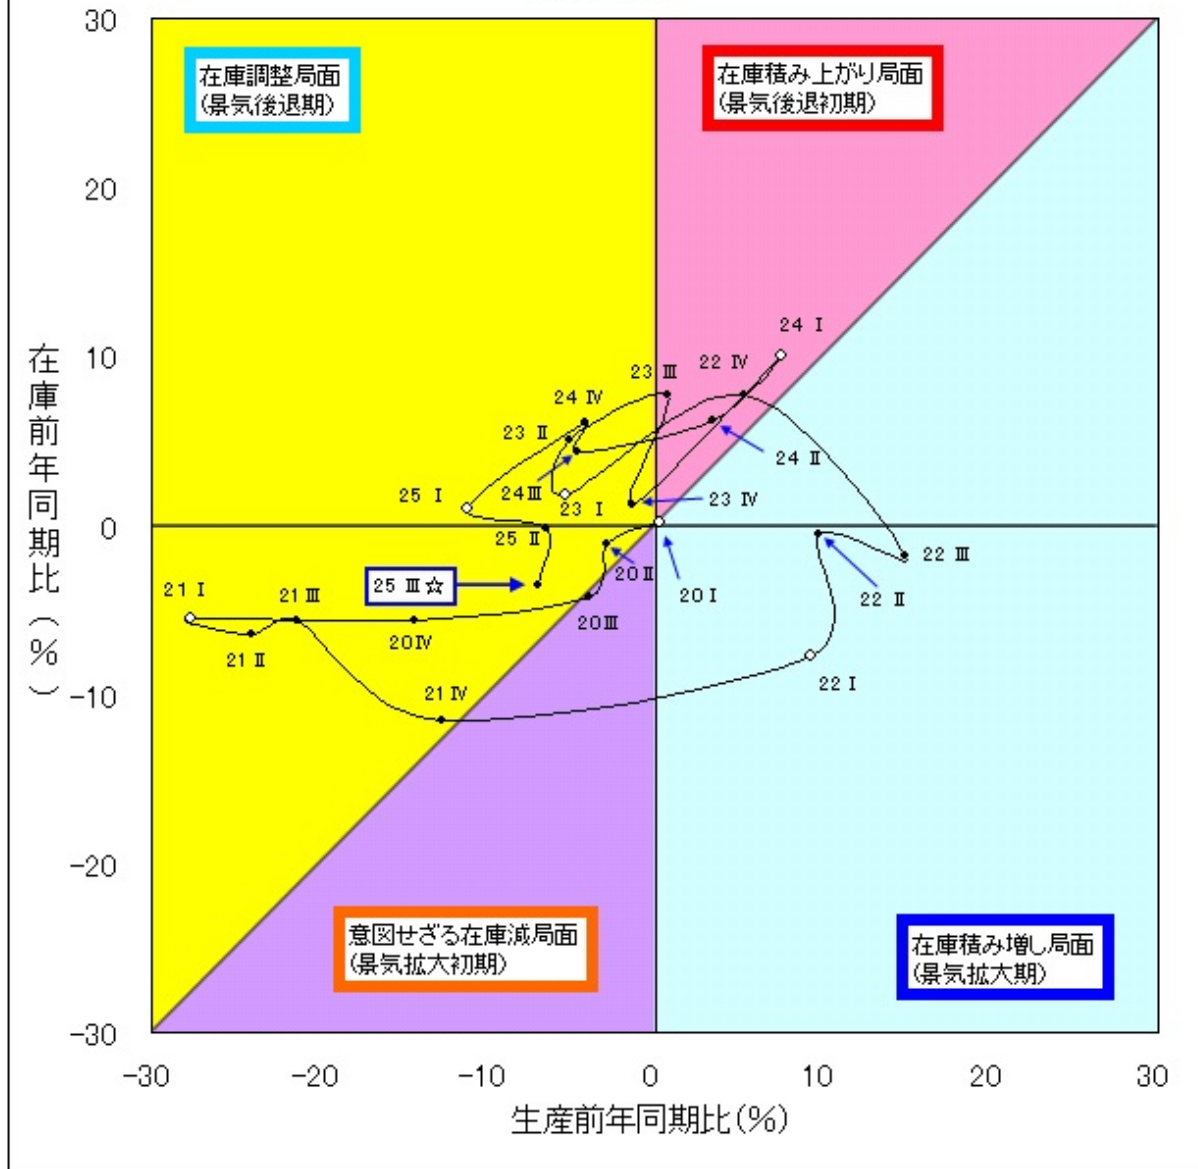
30

20

10

0

−10

−20

−30

在庫前年同期比(%)

在庫調整局面
(景気後退期)

在庫積み上がり局面
(景気後退初期)

意図せざる在庫減局面
(景気拡大初期)

在庫積み増し局面
(景気拡大期)

24 Ⅰ
22 Ⅳ
23 Ⅲ
24 Ⅳ
23 Ⅱ
24 Ⅱ
24Ⅲ
25 Ⅰ
23 Ⅰ
23 Ⅳ
25 Ⅱ
22 Ⅲ
20Ⅱ
20Ⅰ
22 Ⅱ
21 Ⅰ
21 Ⅲ
25 Ⅲ☆
20Ⅲ
20Ⅳ
21 Ⅱ
22 Ⅰ
21 Ⅳ

−30 −20 −10 0 10 20 30

生産前年同期比(%)